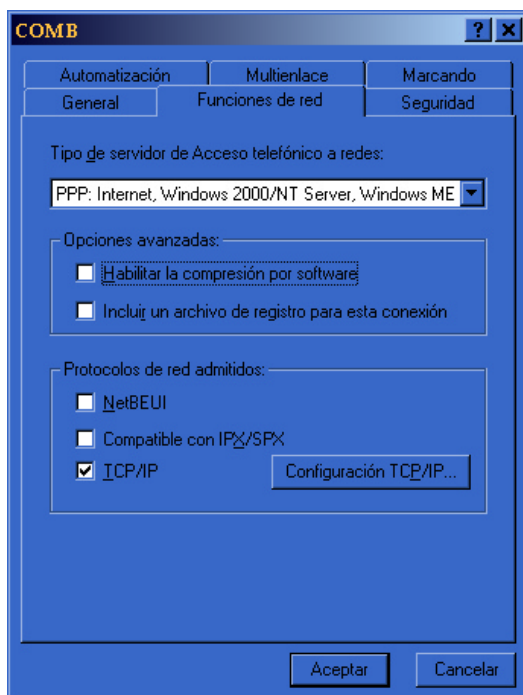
COMB

?

X

Automatización

Multienlace

Marcando

General

Funciones de red

Seguridad

Tipo de servidor de Acceso telefónico a redes:

PPP: Internet, Windows 2000/NT Server, Windows ME

Opciones avanzadas:

Habilitar la compresión por software

Incluir un archivo de registro para esta conexión

Protocolos de red admitidos:

NetBEUI

Compatible con IPX/SPX

TCP/IP

Configuración TCP/IP...

Aceptar

Cancelar